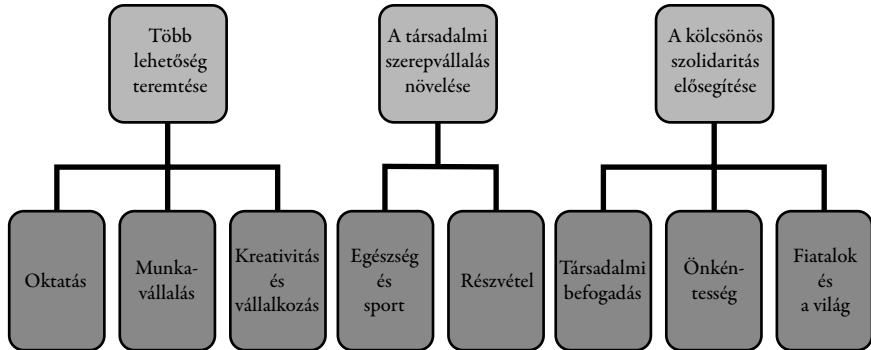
Több lehetőség teremtése

A társadalmi szerepvállalás növelése

A kölcsönös szolidaritás elősegítése

Oktatás

Munkavállalás

Kreativitás és vállalkozás

Egészség és sport

Részvétel

Társadalmi befogadás

Önkéntesség

Fiatalok és a világ